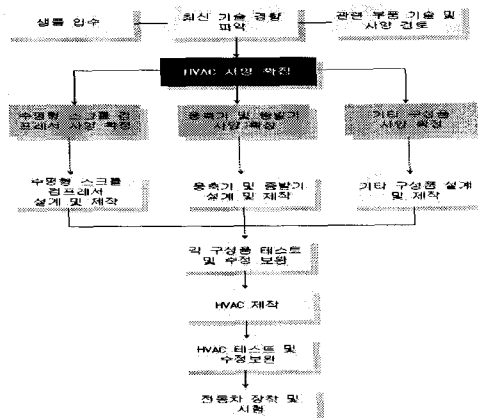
샘플 입수

최신 기술 경향 파악

관련 부품 기술 및 사양 검토

HVAC 사양 확정

수평형 스크롤 컴프레서 사양 확정

응축기 및 증발기 사양 확정

기타 구성품 사양 확정

수평형 스크롤 컴프레서 설계 및 제작

응축기 및 증발기 설계 및 제작

기타 구성품 설계 및 제작

각 구성품 테스트 및 수정 보완

HVAC 제작

HVAC 테스트 및 수정보완

전동차 장착 및 시험